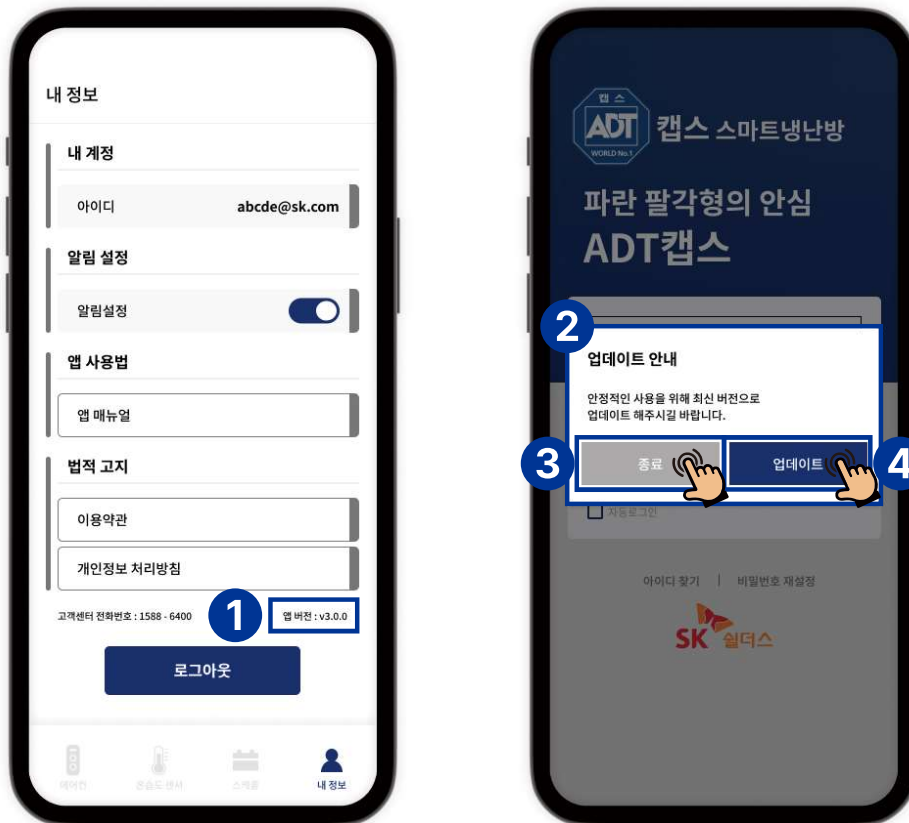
내 정보

내 계정

아이디 abcde@sk.com

알림 설정

알림설정

앱 사용법

앱 매뉴얼

법적 고지

이용약관

개인정보 처리방침

고객센터 전화번호 : 1588 - 6400

1

앱 버전 : v3.0.0

로그아웃

에어컨 온습도 센서 스케줄 내 정보

캡스 ADT WORLD No.1 캡스 스마트냉난방

파란 팔각형의 안심 ADT캡스

2

업데이트 안내

안정적인 사용을 위해 최신 버전으로 업데이트 해주시길 바랍니다.

3

종료

업데이트

4

자동로그인

아이디 찾기 | 비밀번호 재설정

SK 쉴더스